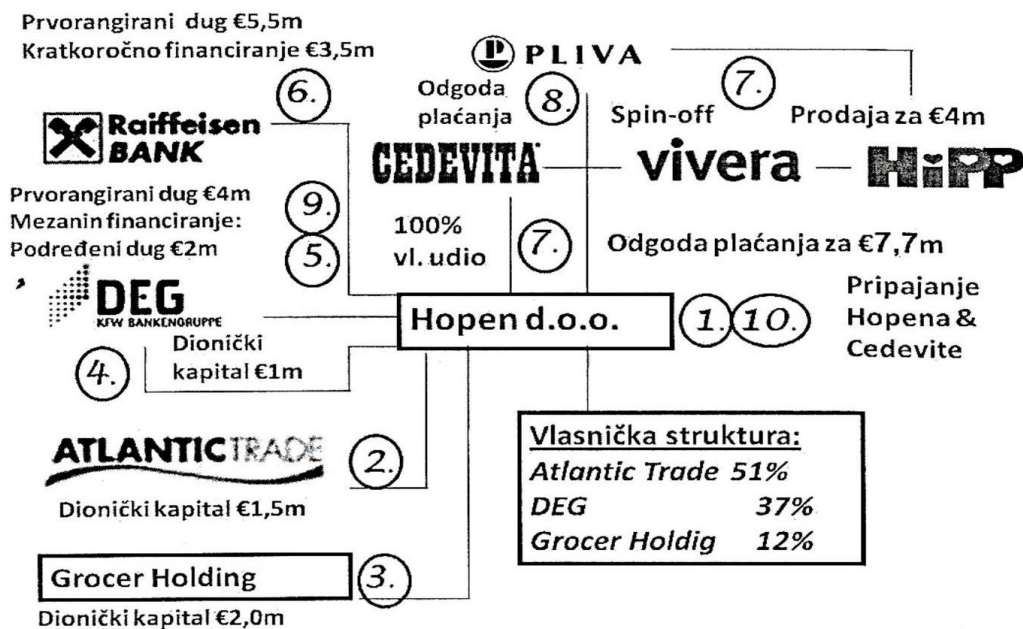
Prvorangirani dug €5,5m
Kratkoročno financiranje €3,5m

PLIVA

Odgoda plaćanja

(8.)

(7.)

Spin-off

Prodaja za €4m

(6.)

Raiffeisen BANK

CEDEVITA

vivera

HiPP

Prvorangirani dug €4m
Mezanin financiranje:
Podređeni dug €2m

(9.)

(5.)

100%
vl. udio

(7.)

Odgoda plaćanja za €7,7m

DEG
KFW BANKENGRUPPE

Hopen d.o.o.

(1.)(10.)

Pripajanje Hopena & Cedevite

(4.)

Dionički kapital €1m

ATLANTIC TRADE

(2.)

Dionički kapital €1,5m

| Vlasnička struktura: | |
|---|---|
| Atlantic Trade | 51% |
| DEG | 37% |
| Grocer Holdig | 12% |

Grocer Holding

(3.)

Dionički kapital €2,0m